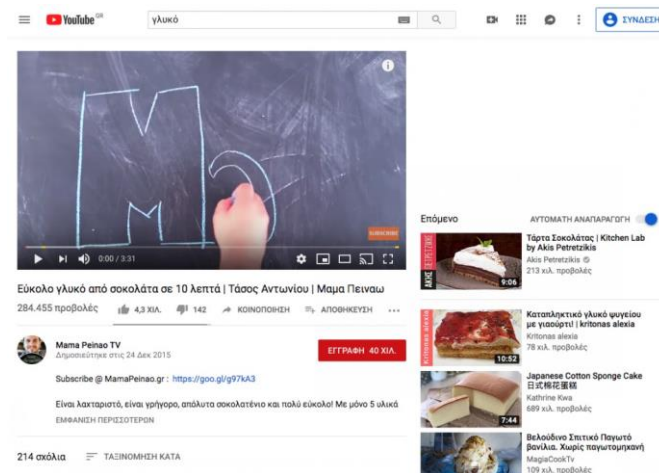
YouTube GR

γλυκό

ΣΥΝΔΕΣΗ

0:00 / 3:31

Εύκολο γλυκό από σοκολάτα σε 10 λεπτά | Τάσος Αντωνίου | Μαμα Πεινασ

284.455 προβολές

4,3 ΧΙΛ.

142

ΚΟΙΝΟΠΟΙΗΣΗ

ΑΠΟΘΗΚΕΥΣΗ

Mama Peinao TV
Δημοσιεύτηκε στις 24 Δεκ 2015

ΕΓΓΡΑΦΗ 40 ΧΙΛ.

Subscribe @ MamaPeinao.gr : https://goo.gl/g97kA3

Είναι λαχταριστό, είναι γρήγορο, απόλυτα σοκολατένιο και πολύ εύκολο! Με μόνο 5 υλικά

ΕΜΦΑΝΙΣΗ ΠΕΡΙΣΣΟΤΕΡΩΝ

214 σχόλια

ΤΑΞΙΝΟΜΗΣΗ ΚΑΤΑ

Επόμενο

ΑΥΤΟΜΑΤΗ ΑΝΑΠΑΡΑΓΩΓΗ

Τάρτα Σοκολάτας | Kitchen Lab by Akis Petretzikis
Akis Petretzikis
213 χιλ. προβολές
9:06

Καταπληκτικό γλυκό ψυγείου με γιαούρτι! | kritonas alexia
Kritonas alexia
78 χιλ. προβολές
10:52

Japanese Cotton Sponge Cake 日式棉花蛋糕
Kathrine Kwa
689 χιλ. προβολές
7:44

Βελούδινο Σπιτικό Παγωτό βανίλια. Χωρίς παγωτομηχανή
MagiaCookTv
109 χιλ. προβολές